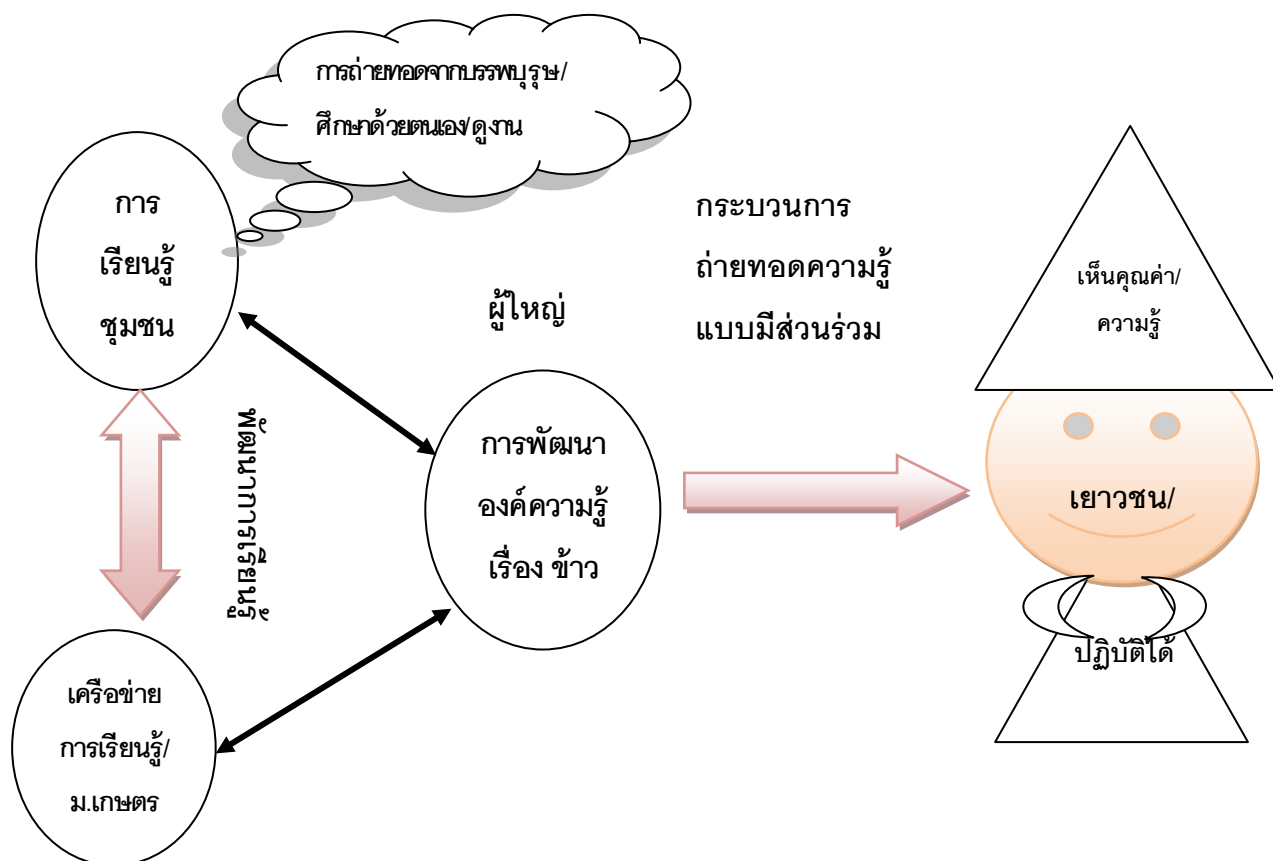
การถ่ายทอดจากบรรพบุรุษ/ ศึกษาด้วยตนเอง/ดูงาน

การ เรียนรู้ ชุมชน

กระบวนการ ถ่ายทอดความรู้ แบบมีส่วนร่วม

ผู้ใหญ่

เห็นคุณค่า/ ความรู้

แลกเปลี่ยนรู้

การพัฒนา องค์ความรู้ เรื่อง ข้าว

เยาวชน/

ปฏิบัติได้

เครือข่าย การเรียนรู้/ ม.เกษตร